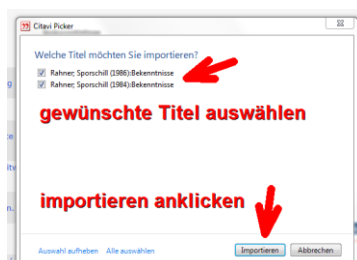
Citavi Picker

Welche Titel möchten Sie importieren?

Rahner; Sporschill (1986):Bekenntnisse
Rahner; Sporschill (1984):Bekenntnisse

gewünschte Titel auswählen

importieren anklicken

Auswahl aufheben Alle auswählen Importieren Abbrechen